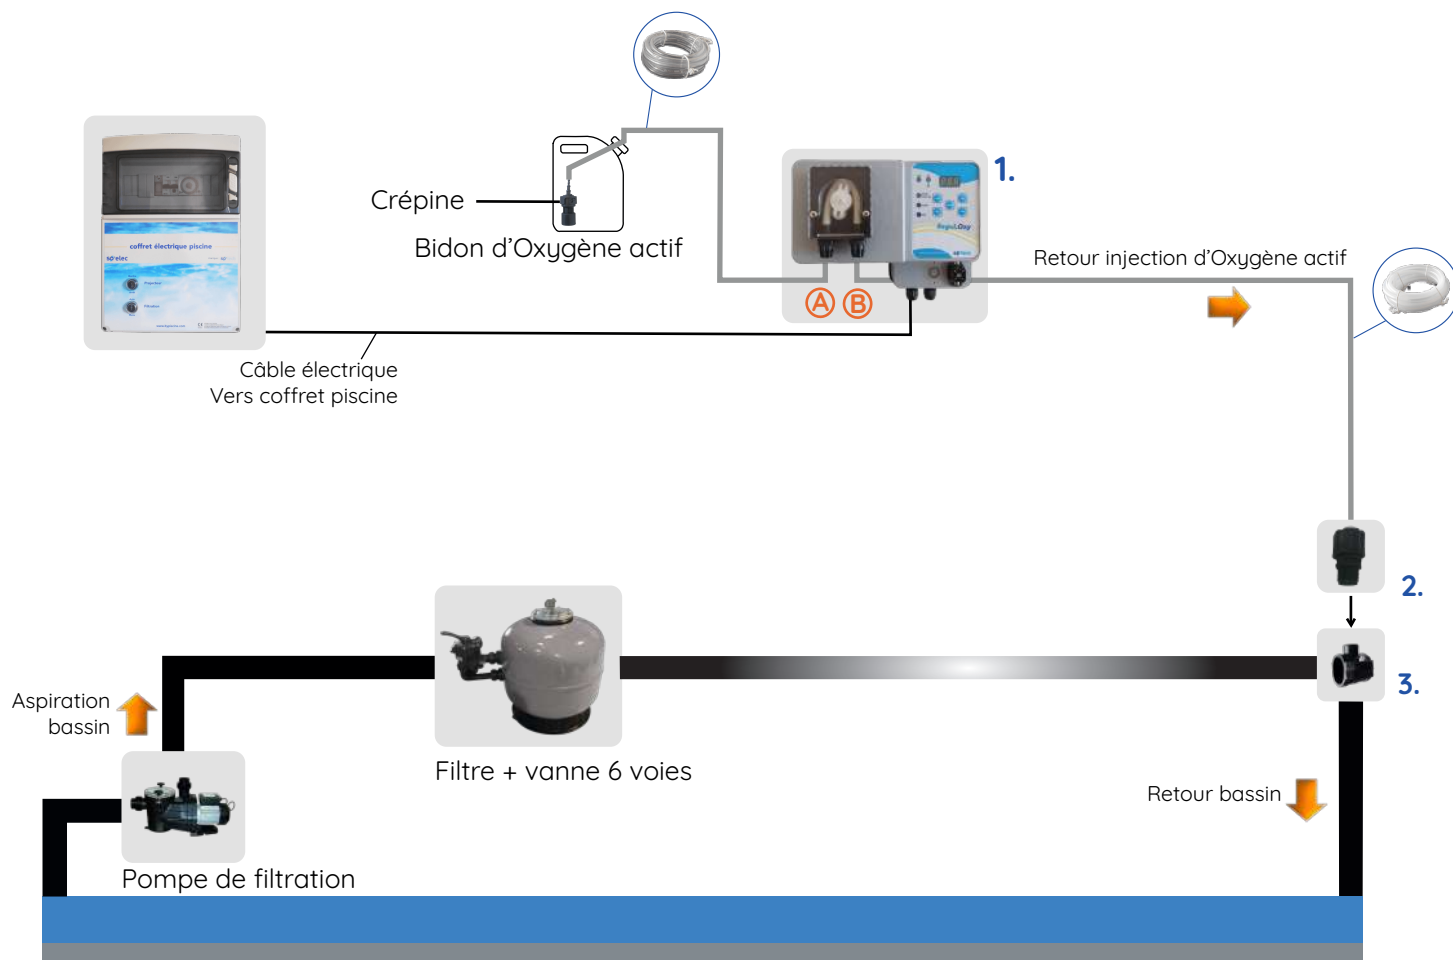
coffret électrique piscine

Crépine

Bidon d'Oxygène actif

1.

Ⓐ Ⓑ

Retour injection d'Oxygène actif

Câble électrique
Vers coffret piscine

2.

3.

Aspiration bassin

Filtre + vanne 6 voies

Retour bassin

Pompe de filtration